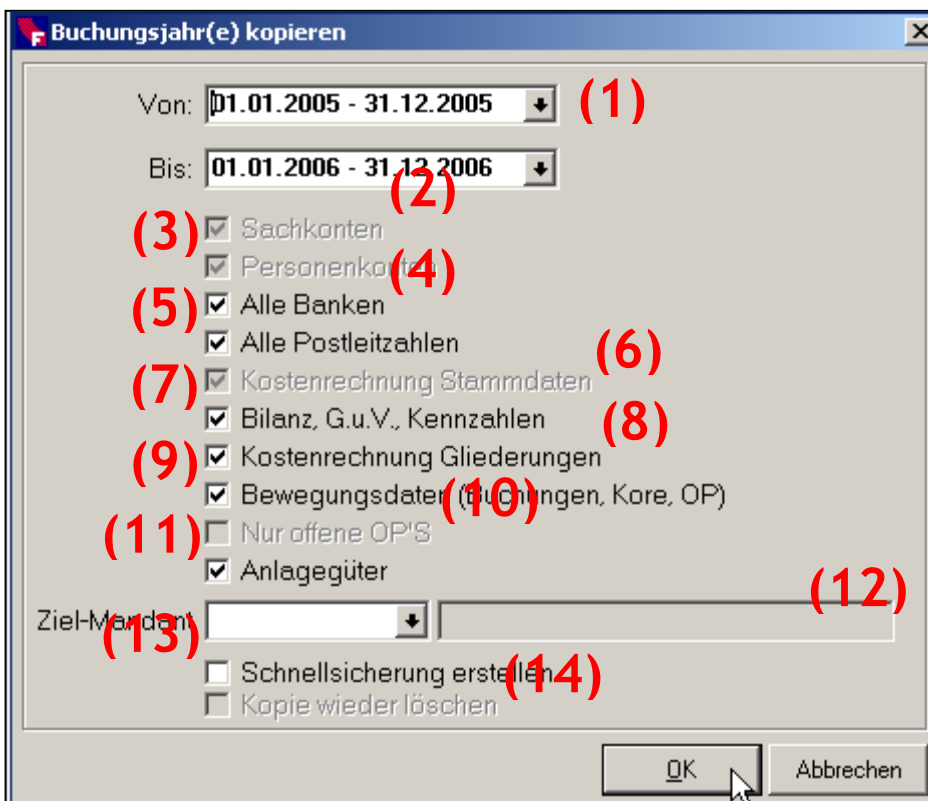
Buchungsjahr(e) kopieren

Von: 01.01.2005 - 31.12.2005 (1)

Bis: 01.01.2006 - 31.12.2006

(2)

(3) Sachkonten

Personenkonten (4)

(5) Alle Banken

Alle Postleitzahlen (6)

(7) Kostenrechnung Stammdaten

Bilanz, G.u.V., Kennzahlen (8)

(9) Kostenrechnung Gliederungen

Bewegungsdaten (Buchungen, Kore, OP) (10)

(11) Nur offene OP'S

Anlagegüter

Ziel-Mandant (12)

(13)

Schnellsicherung erstellen (14)

Kopie wieder löschen

OK Abbrechen